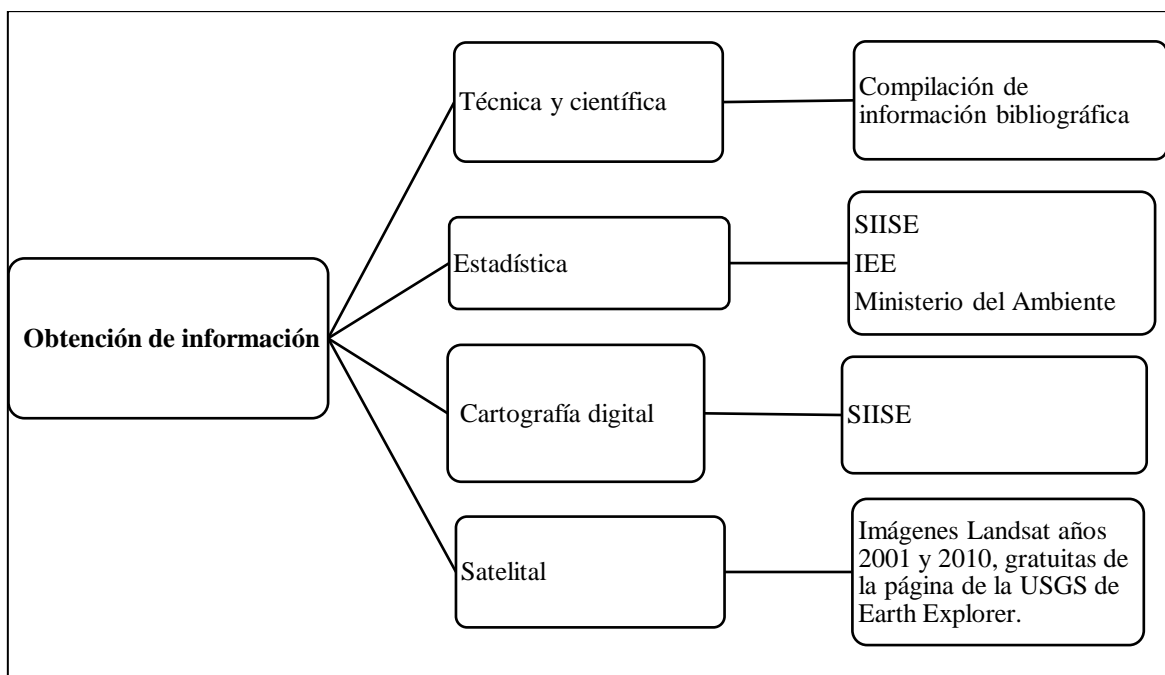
Obtención de información

Técnica y científica

Compilación de información bibliográfica

Estadística

SIISE
IEE
Ministerio del Ambiente

Cartografía digital

SIISE

Satelital

Imágenes Landsat años 2001 y 2010, gratuitas de la página de la USGS de Earth Explorer.